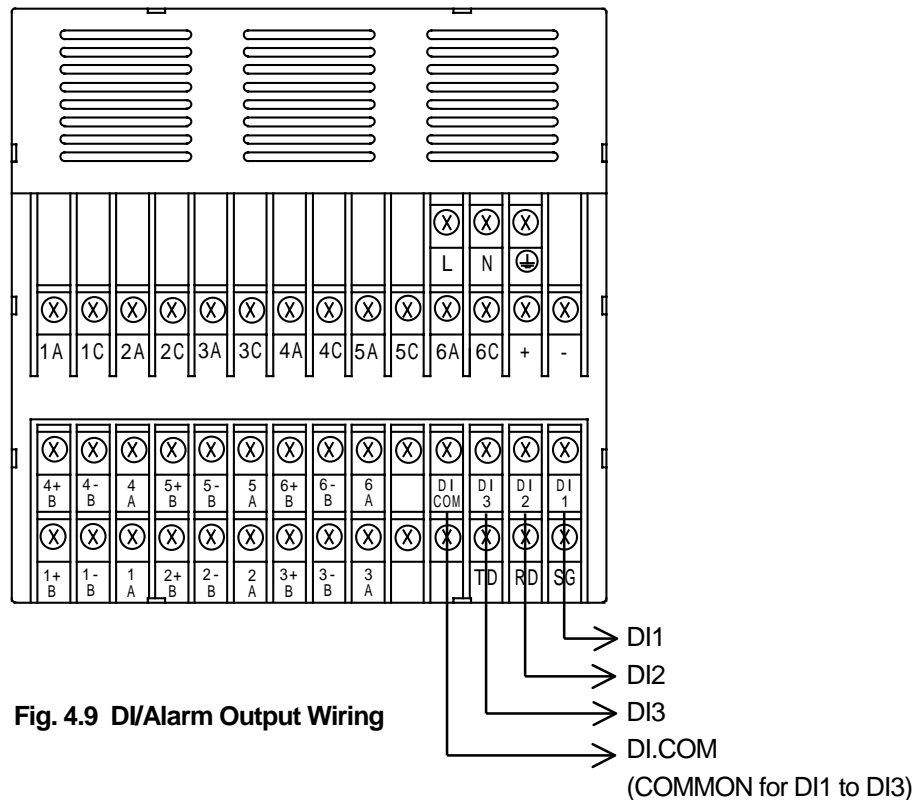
L N ⏚

1A 1C 2A 2C 3A 3C 4A 4C 5A 5C 6A 6C + -

4+ B
4- B
4 A
5+ B
5- B
5 A
6+ B
6- B
6 A
DI COM
DI 3
DI 2
DI 1

1+ B
1- B
1 A
2+ B
2- B
2 A
3+ B
3- B
3 A
TD
RD
SG

DI1
DI2
DI3
DI.COM
(COMMON for DI1 to DI3)

Fig. 4.9 DI/Alarm Output Wiring